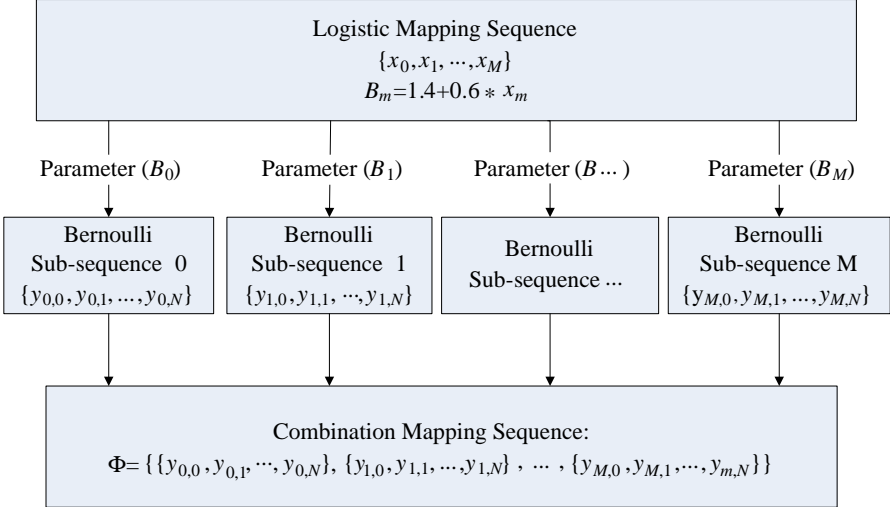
Logistic Mapping Sequence
$\{x_0, x_1, \cdots, x_M\}$
$B_m = 1.4 + 0.6 * x_m$

Parameter ($B_0$)

Parameter ($B_1$)

Parameter ($B \cdots$)

Parameter ($B_M$)

Bernoulli
Sub-sequence 0
$\{y_{0,0}, y_{0,1}, \ldots, y_{0,N}\}$

Bernoulli
Sub-sequence 1
$\{y_{1,0}, y_{1,1}, \cdots, y_{1,N}\}$

Bernoulli
Sub-sequence ...

Bernoulli
Sub-sequence M
$\{y_{M,0}, y_{M,1}, \ldots, y_{M,N}\}$

Combination Mapping Sequence:
$\Phi = \{\{y_{0,0}, y_{0,1}, \cdots, y_{0,N}\}, \{y_{1,0}, y_{1,1}, \ldots, y_{1,N}\}, \ldots, \{y_{M,0}, y_{M,1}, \cdots, y_{m,N}\}\}$